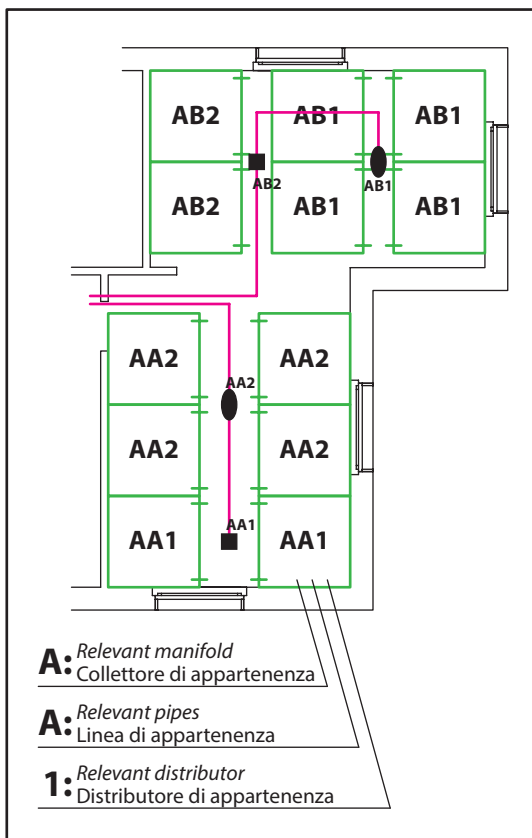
AB2
AB1
AB1
AB2
AB1
AB2
AB1
AB1
AA2
AA2
AA2
AA2
AA2
AA1
AA1
AA1

A: *Relevant manifold*
Collettore di appartenenza

A: *Relevant pipes*
Linea di appartenenza

1: *Relevant distributor*
Distributore di appartenenza